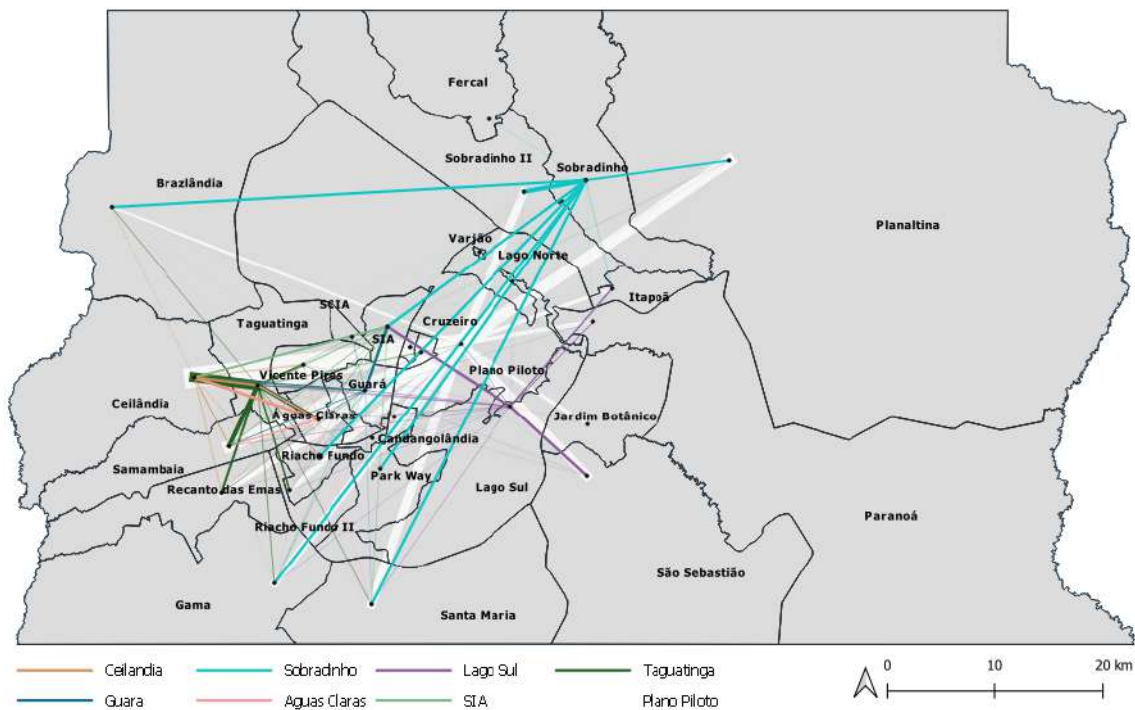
Fercal
Sobradinho II
Sobradinho
Brazlândia
Planaltina
Varjão
Lago Norte
SCIA
Itapoã
Taguatinga
Cruzeiro
SIA
Plano Piloto
Vicente Pires
Ceilândia
Guará
Jardim Botânico
Águas Claras
Candangolândia
Samambaia
Riacho Fundo
Recanto das Emas
Park Way
Lago Sul
Paranoá
Riacho Fundo II
São Sebastião
Gama
Santa Maria

Ceilandia
Sobradinho
Lago Sul
Taguatinga
Guara
Aguas Claras
SIA
Plano Piloto

0
10
20 km